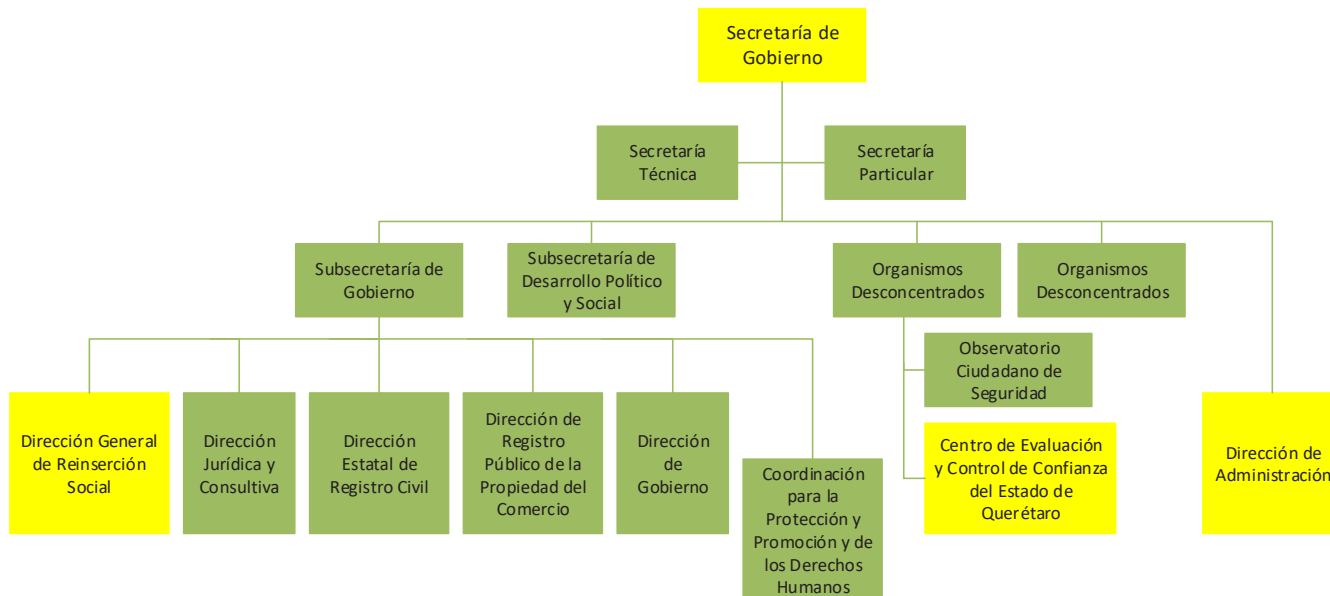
Secretaría de Gobierno

Secretaría Técnica

Secretaría Particular

Subsecretaría de Gobierno

Subsecretaría de Desarrollo Político y Social

Organismos Desconcentrados

Organismos Desconcentrados

Observatorio Ciudadano de Seguridad

Centro de Evaluación y Control de Confianza del Estado de Querétaro

Dirección General de Reinserción Social

Dirección Jurídica y Consultiva

Dirección Estatal de Registro Civil

Dirección de Registro Público de la Propiedad del Comercio

Dirección de Gobierno

Coordinación para la Protección y Promoción y de los Derechos Humanos

Dirección de Administración